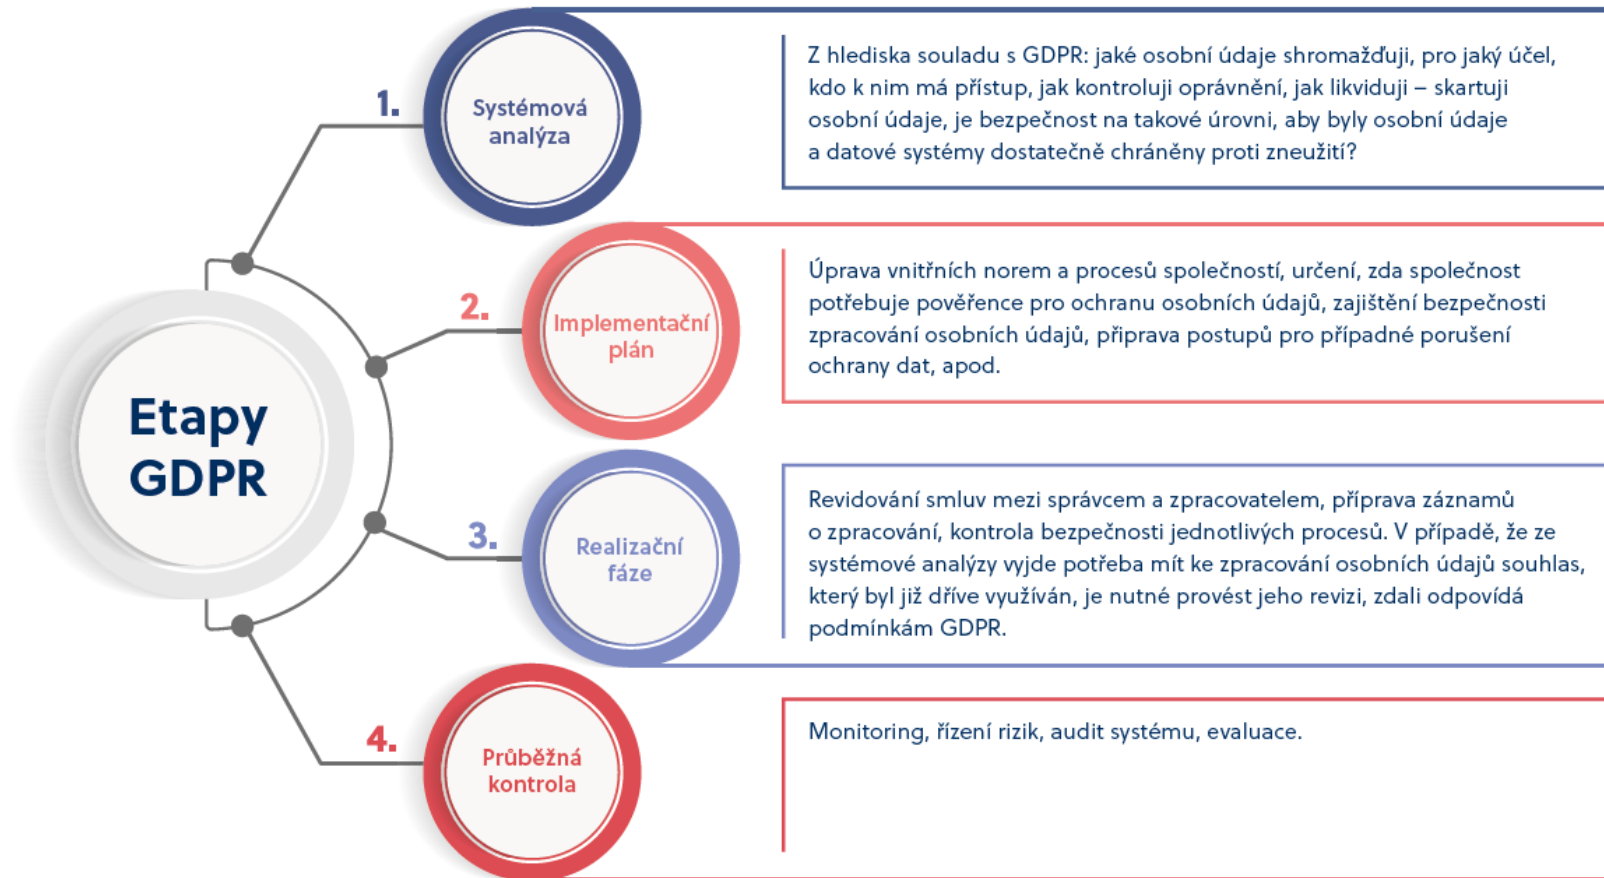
Etapy GDPR

1.
Systémová analýza

Z hlediska souladu s GDPR: jaké osobní údaje shromažďuji, pro jaký účel, kdo k nim má přístup, jak kontroluji oprávnění, jak likviduji – skartuji osobní údaje, je bezpečnost na takové úrovni, aby byly osobní údaje a datové systémy dostatečně chráněny proti zneužití?

2.
Implementační plán

Úprava vnitřních norem a procesů společností, určení, zda společnost potřebuje pověřence pro ochranu osobních údajů, zajištění bezpečnosti zpracování osobních údajů, příprava postupů pro případné porušení ochrany dat, apod.

3.
Realizační fáze

Revidování smluv mezi správcem a zpracovatelem, příprava záznamů o zpracování, kontrola bezpečnosti jednotlivých procesů. V případě, že ze systémové analýzy vyjde potřeba mít ke zpracování osobních údajů souhlas, který byl již dříve využíván, je nutné provést jeho revizi, zdali odpovídá podmínkám GDPR.

4.
Průběžná kontrola

Monitoring, řízení rizik, audit systému, evaluace.